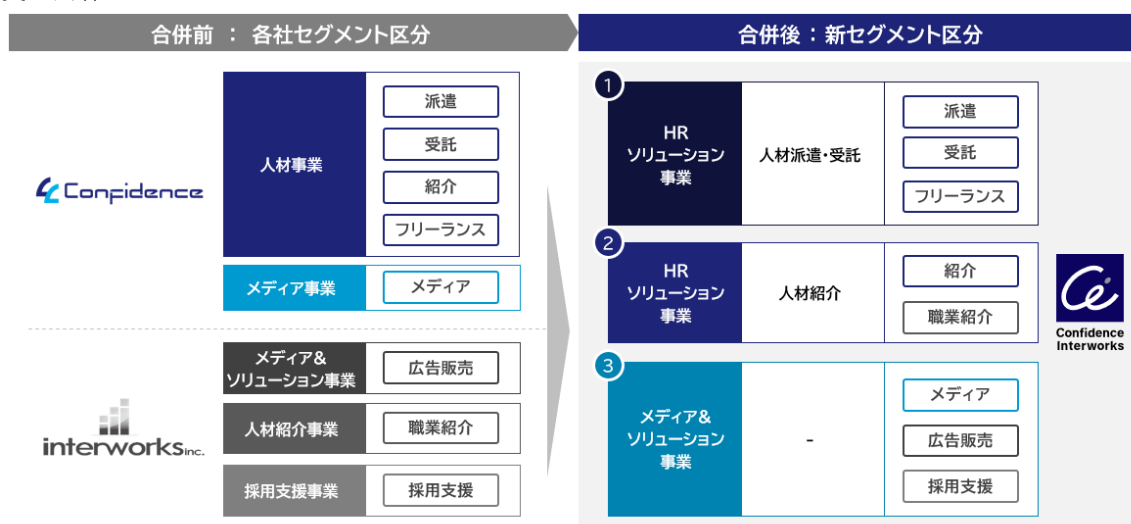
合併前 ： 各社セグメント区分

Confidence

人材事業

派遣

受託

紹介

フリーランス

メディア事業

メディア

interworks inc.

メディア＆ソリューション事業

広告販売

人材紹介事業

職業紹介

採用支援事業

採用支援

合併後：新セグメント区分

1

HRソリューション事業

人材派遣・受託

派遣

受託

フリーランス

2

HRソリューション事業

人材紹介

紹介

職業紹介

3

メディア＆ソリューション事業

-

メディア

広告販売

採用支援

Confidence Interworks